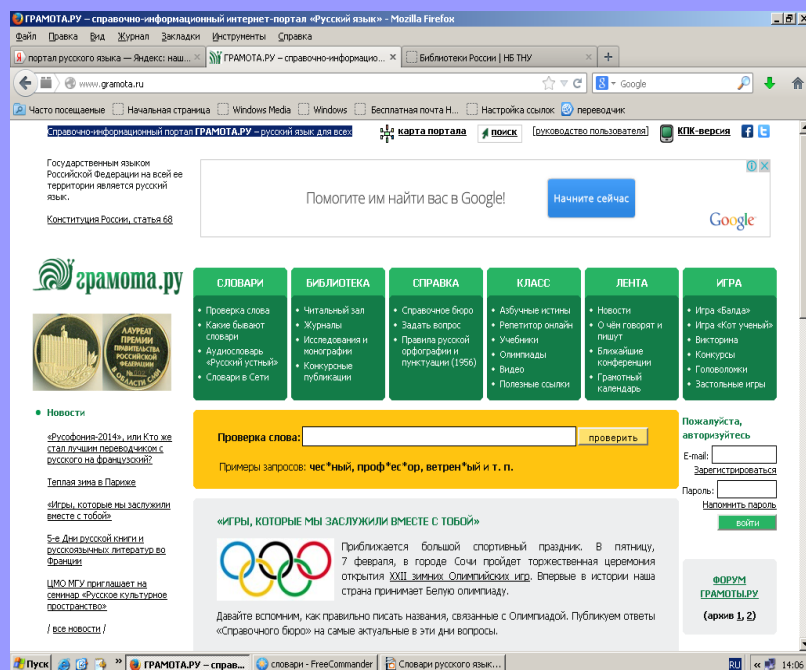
ГРАМОТА.РУ – справочно-информационный интернет-портал «Русский язык» - Mozilla Firefox

Файл Правка Вид Журнал Закладки Инструменты Справка

портал русского языка — Яндекс: наш... × | ГРАМОТА.РУ – справочно-информацио... × | Библиотеки России | НБ ТНУ × | +

www.gramota.ru

Google

Часто посещаемые | Начальная страница | Windows Media | Windows | Бесплатная почта Н... | Настройка ссылок | переводчик

Справочно-информационный портал ГРАМОТА.РУ – русский язык для всех

карта портала | поиск | руководство пользователя | КПК-версия

Государственным языком Российской Федерации на всей ее территории является русский язык.

Конституция России, статья 68

Помогите им найти вас в Google!

Начните сейчас

Google

грамота.ру

ЛАУРЕАТ ПРЕМИИ ПРАВИТЕЛЬСТВА РОССИЙСКОЙ ФЕДЕРАЦИИ В ОБЛАСТИ СМИ

| СЛОВАРИ | БИБЛИОТЕКА | СПРАВКА | КЛАСС | ЛЕНТА | ИГРА |
|---|---|---|---|---|---|
| Проверка слова<br>Какие бывают словари<br>Аудиословарь «Русский устный»<br>Словари в Сети | Читальный зал<br>Журналы<br>Исследования и монографии<br>Конкурсные публикации | Справочное бюро<br>Задать вопрос<br>Правила русской орфографии и пунктуации (1956) | Азбучные истины<br>Репетитор онлайн<br>Учебники<br>Олимпиады<br>Видео<br>Полезные ссылки | Новости<br>О чём говорят и пишут<br>Ближайшие конференции<br>Грамотный календарь | Игра «Балда»<br>Игра «Кот ученый»<br>Викторина<br>Конкурсы<br>Головоломки<br>Застольные игры |

Новости

«Русофония-2014», или Кто же стал лучшим переводчиком с русского на французский?

Теплая зима в Париже

«Игры, которые мы заслужили вместе с тобой»

5-е Дни русской книги и русскоязычных литератур во Франции

ЦМО МГУ приглашает на семинар «Русское культурное пространство»

/ все новости /

Проверка слова: проверить

Примеры запросов: чес*ный, проф*ес*ор, ветрен*ый и т. п.

Пожалуйста, авторизуйтесь

E-mail:

Зарегистрироваться

Пароль:

Напомнить пароль

войти

«ИГРЫ, КОТОРЫЕ МЫ ЗАСЛУЖИЛИ ВМЕСТЕ С ТОБОЙ»

Приближается большой спортивный праздник. В пятницу, 7 февраля, в городе Сочи пройдет торжественная церемония открытия XXII зимних Олимпийских игр. Впервые в истории наша страна принимает Белую олимпиаду.

Давайте вспомним, как правильно писать названия, связанные с Олимпиадой. Публикуем ответы «Справочного бюро» на самые актуальные в эти дни вопросы.

ФОРУМ ГРАМОТЫ.РУ

(архив 1, 2)

Пуск | ГРАМОТА.РУ – справ... | словари - FreeCommander | Словари русского язык... | RU | 14:06